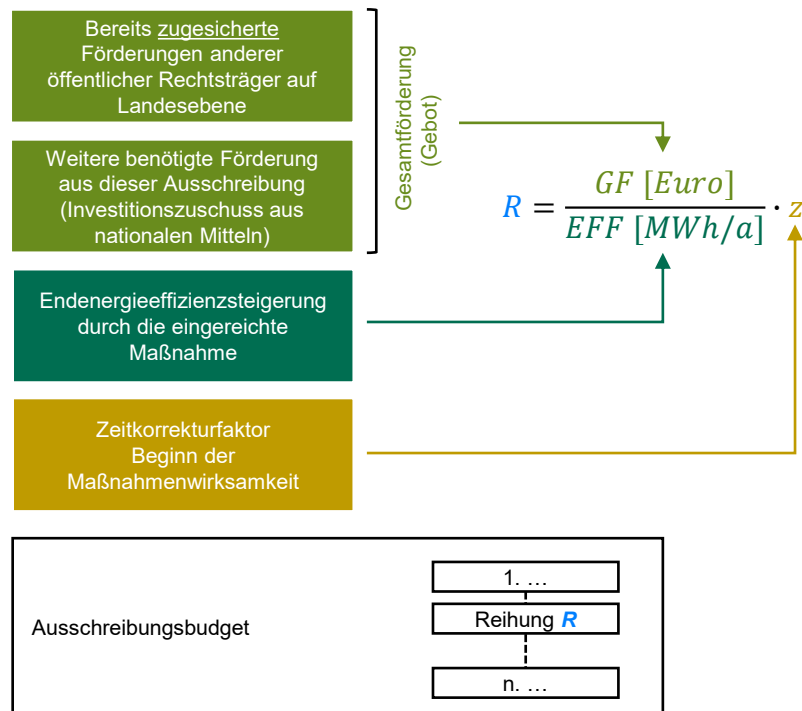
Bereits zugesicherte Förderungen anderer öffentlicher Rechtsträger auf Landesebene

Weitere benötigte Förderung aus dieser Ausschreibung (Investitionszuschuss aus nationalen Mitteln)

Gesamtförderung (Gebot)

$R = \frac{GF\ [Euro]}{EFF\ [MWh/a]} \cdot z$

Endenergieeffizienzsteigerung durch die eingereichte Maßnahme

Zeitkorrekturfaktor Beginn der Maßnahmenwirksamkeit

Ausschreibungsbudget

1. …

Reihung R

n. …